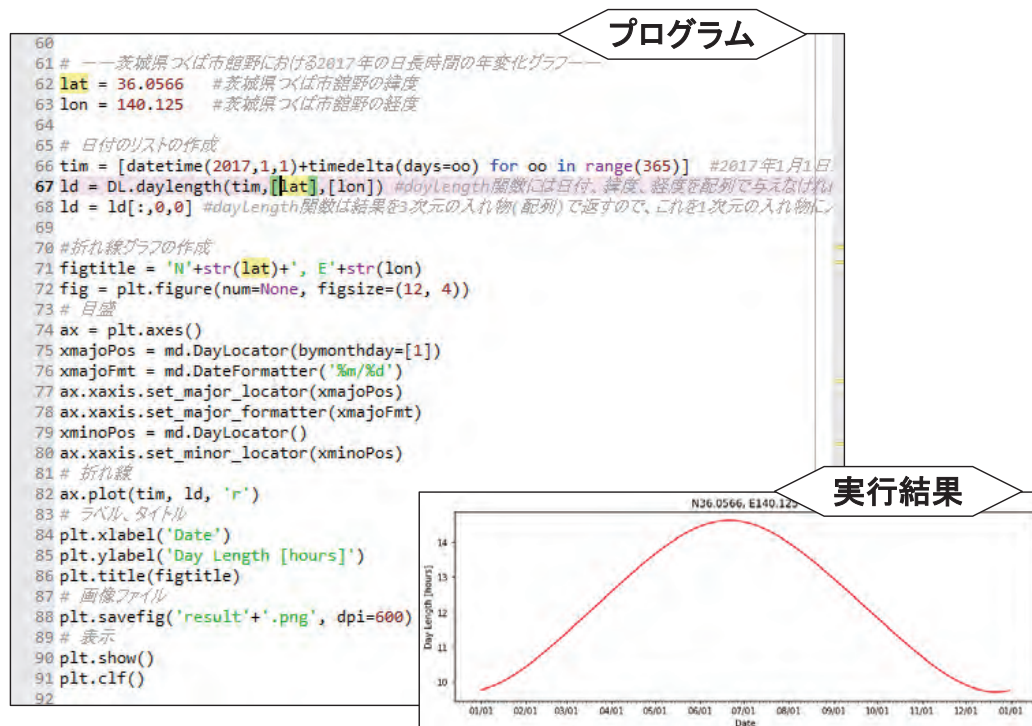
プログラム

60
61 # ーー茨城県つくば市館野における2017年の日長時間の年変化グラフーー
62 lat = 36.0566 #茨城県つくば市館野の緯度
63 lon = 140.125 #茨城県つくば市館野の経度
64
65 # 日付のリストの作成
66 tim = [datetime(2017,1,1)+timedelta(days=oo) for oo in range(365)] #2017年1月1日
67 ld = DL.daylength(tim,[lat],[lon]) #daylength関数には日付、緯度、経度を配列で与えなければ
68 ld = ld[:,0,0] #daylength関数は結果を3次元の入れ物(配列)で返すので、これを1次元の入れ物に
69
70 #折れ線グラフの作成
71 figtitle = 'N'+str(lat)+', E'+str(lon)
72 fig = plt.figure(num=None, figsize=(12, 4))
73 # 目盛
74 ax = plt.axes()
75 xmajoPos = md.DayLocator(bymonthday=[1])
76 xmajoFmt = md.DateFormatter('%m/%d')
77 ax.xaxis.set_major_locator(xmajoPos)
78 ax.xaxis.set_major_formatter(xmajoFmt)
79 xminoPos = md.DayLocator()
80 ax.xaxis.set_minor_locator(xminoPos)
81 # 折れ線
82 ax.plot(tim, ld, 'r')
83 # ラベル、タイトル
84 plt.xlabel('Date')
85 plt.ylabel('Day Length [hours]')
86 plt.title(figtitle)
87 # 画像ファイル
88 plt.savefig('result'+'.png', dpi=600)
89 # 表示
90 plt.show()
91 plt.clf()
92

実行結果

N36.0566, E140.125

Day Length [hours]
14
13
12
11
10

01/01 02/01 03/01 04/01 05/01 06/01 07/01 08/01 09/01 10/01 11/01 12/01 01/01
Date